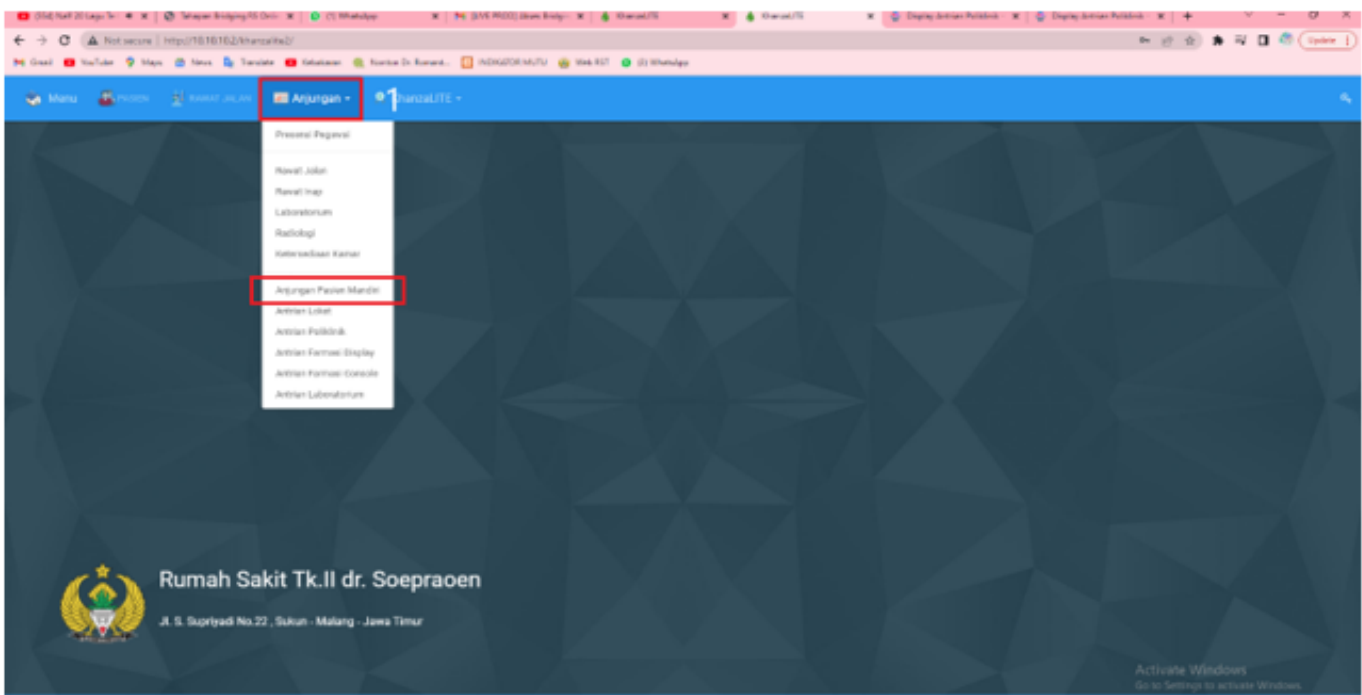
(554) Naff 20 Lagu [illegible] | Tahapan Bridging RS Onli | (1) WhatsApp | [LIVE PROD] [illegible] | KhanzaLITE | KhanzaLITE | Display Antrian Poliklinik | Display Antrian Poliklinik

Not secure | http://10.10.10.2/khanzalite2/

Update

Gmail YouTube Maps News Translate Kebaikan Scanner Dr. Romand... INDIKATOR MUTU Web RST (3) WhatsApp

Menu PASIEN RAWAT JALAN Anjungan 1 KhanzaLITE

Presensi Pegawai

Rawat Jalan
Rawat Inap
Laboratorium
Radiologi
Ketersediaan Kamar

Anjungan Pasien Mandiri
Antrian Loket
Antrian Poliklinik
Antrian Farmasi Display
Antrian Farmasi Console
Antrian Laboratorium

Rumah Sakit Tk.II dr. Soepraoen

Jl. S. Supriyadi No.22 , Sukun - Malang - Jawa Timur

Activate Windows
Go to Settings to activate Windows.